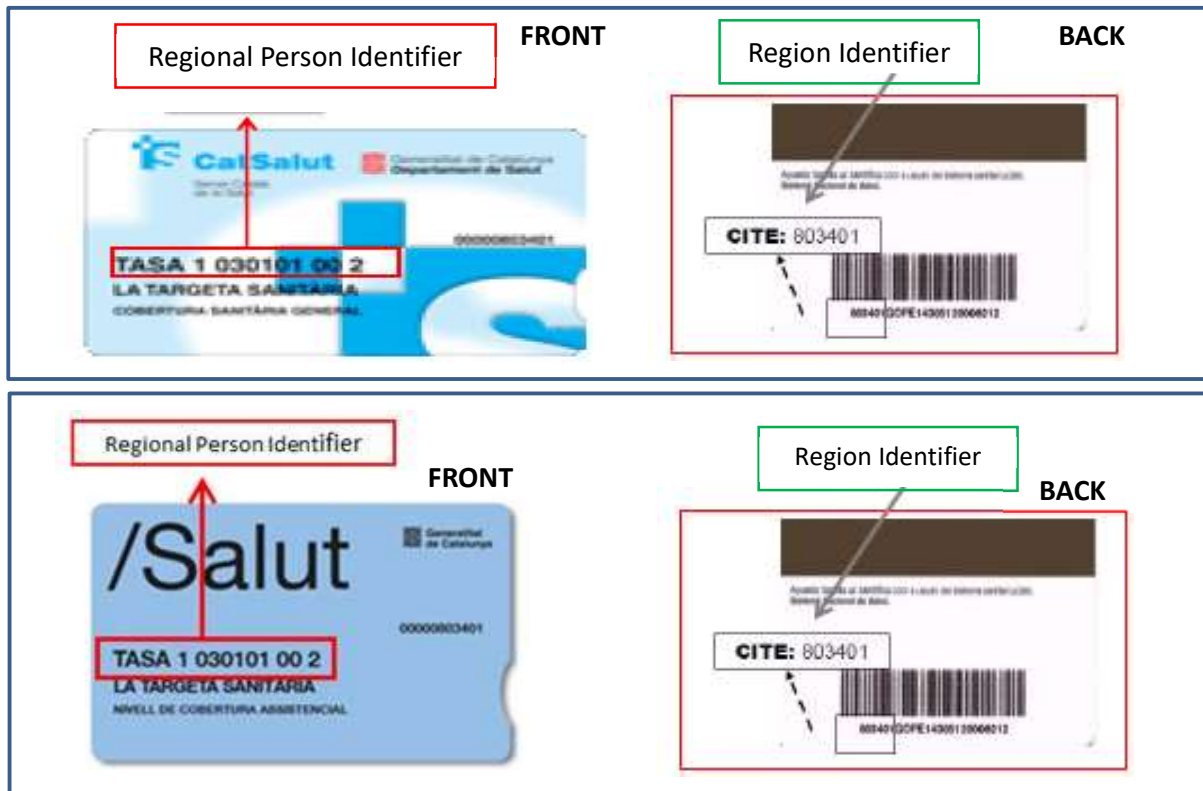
Regional Person Identifier

FRONT

CatSalut

Servei Català de la Salut

Generalitat de Catalunya
Departament de Salut

00000803401

TASA 1 030101 00 2

LA TARGETA SANITÀRIA

COBERTURA SANITÀRIA GENERAL

Region Identifier

BACK

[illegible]

CITE: 803401

803401GOPE14305120000012

Regional Person Identifier

FRONT

/Salut

Generalitat de Catalunya

00000803401

TASA 1 030101 00 2

LA TARGETA SANITÀRIA

NIVELL DE COBERTURA ASSISTENCIAL

Region Identifier

BACK

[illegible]

CITE: 803401

803401GOPE14305120000012